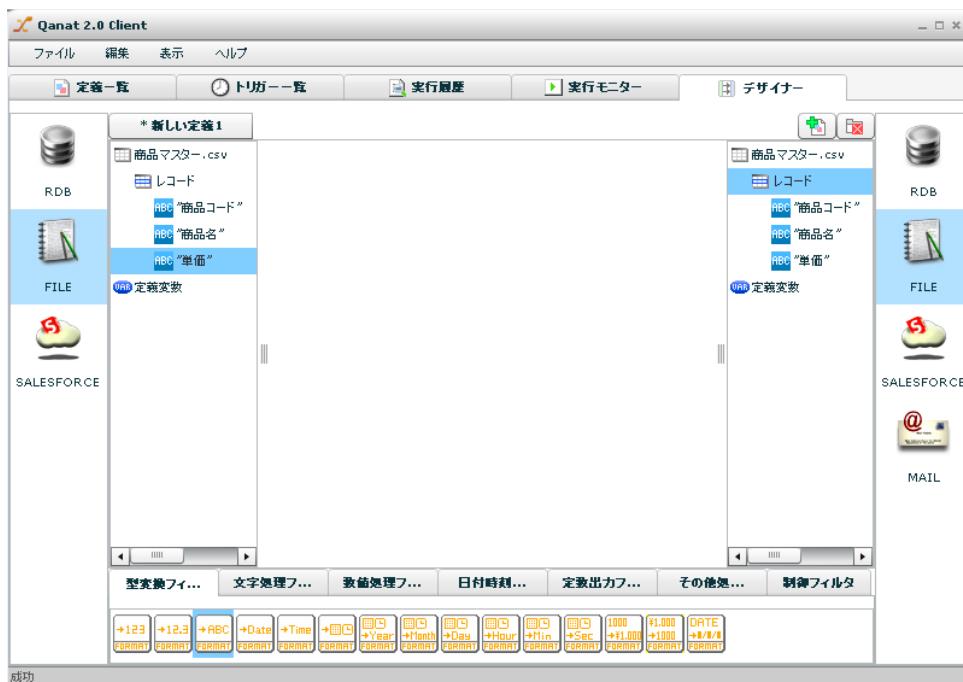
Qanat 2.0 Client

ファイル 編集 表示 ヘルプ

定義一覧 トリガー一覧 実行履歴 実行モニター デザイナー

RDB
FILE
SALESFORCE

＊新しい定義1

商品マスター.csv
レコード
ABC "商品コード"
ABC "商品名"
ABC "単価"
VAR 定義変数

商品マスター.csv
レコード
ABC "商品コード"
ABC "商品名"
ABC "単価"
VAR 定義変数

RDB
FILE
SALESFORCE
MAIL

型変換フィ... 文字処理フ... 数値処理フ... 日付時刻... 定数出力フ... その他処... 制御フィルタ

→123 FORMAT
→12.3 FORMAT
→ABC FORMAT
→Date FORMAT
→Time FORMAT
→ FORMAT
→Year FORMAT
→Month FORMAT
→Day FORMAT
→Hour FORMAT
→Min FORMAT
→Sec FORMAT
1000 →¥1,000 FORMAT
¥1,000 →1000 FORMAT
DATE →#/#/# FORMAT

成功